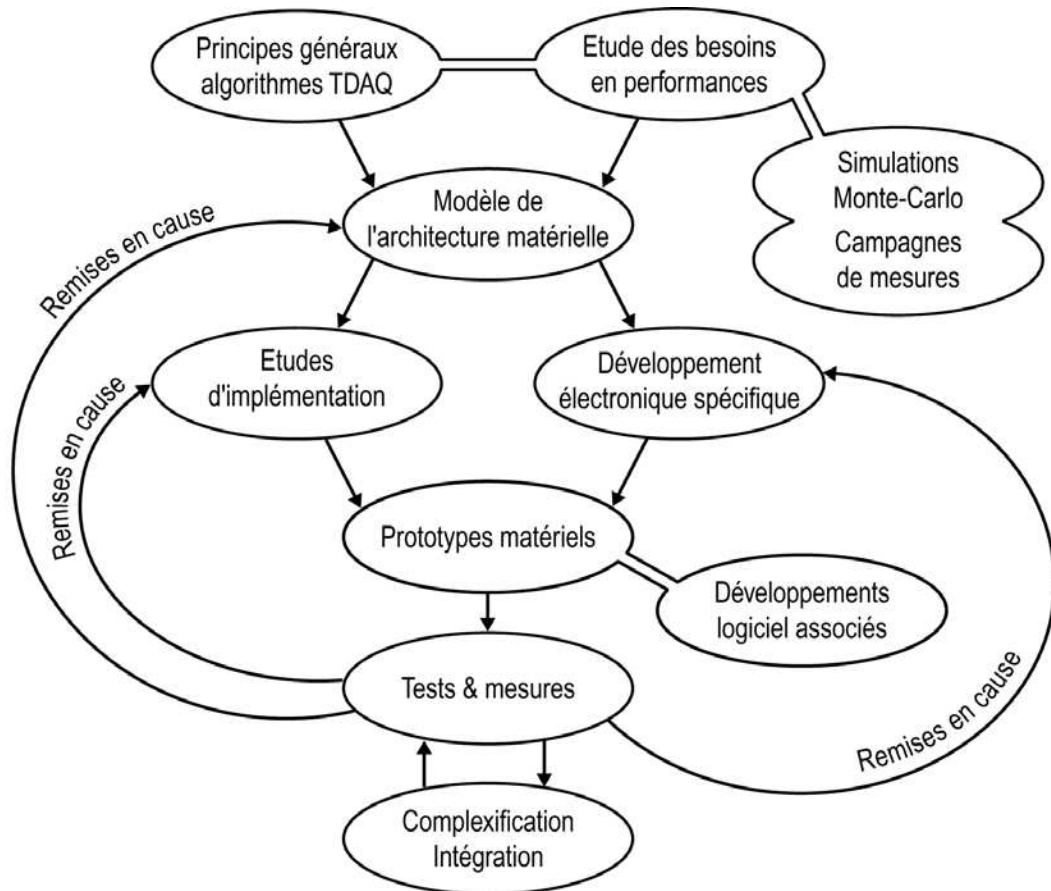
Principes généraux algorithmes TDAQ

Etude des besoins en performances

Simulations Monte-Carlo

Campagnes de mesures

Modèle de l'architecture matérielle

Remises en cause

Etudes d'implémentation

Développement électronique spécifique

Remises en cause

Prototypes matériels

Développements logiciel associés

Tests & mesures

Remises en cause

Complexification Intégration